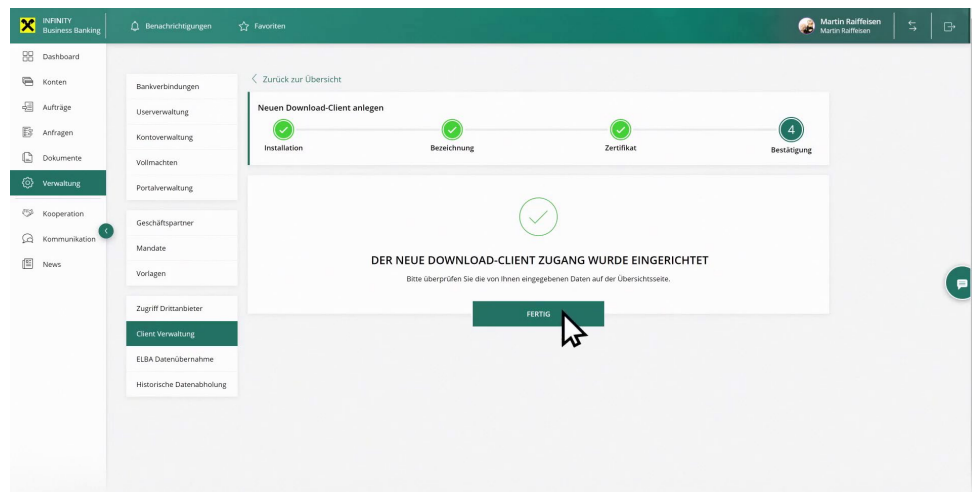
INFINITY
Business Banking

Benachrichtigungen

Favoriten

Martin Raiffeisen
Martin Raiffeisen

Dashboard
Konten
Aufträge
Anfragen
Dokumente
Verwaltung
Kooperation
Kommunikation
News

Bankverbindungen
Userverwaltung
Kontoverwaltung
Vollmachten
Portalverwaltung

Geschäftspartner
Mandate
Vorlagen

Zugriff Drittanbieter
Client Verwaltung
ELBA Datenübernahme
Historische Datenabholung

Zurück zur Übersicht

Neuen Download-Client anlegen

Installation
Bezeichnung
Zertifikat
4
Bestätigung

DER NEUE DOWNLOAD-CLIENT ZUGANG WURDE EINGERICHTET

Bitte überprüfen Sie die von Ihnen eingegebenen Daten auf der Übersichtsseite.

FERTIG